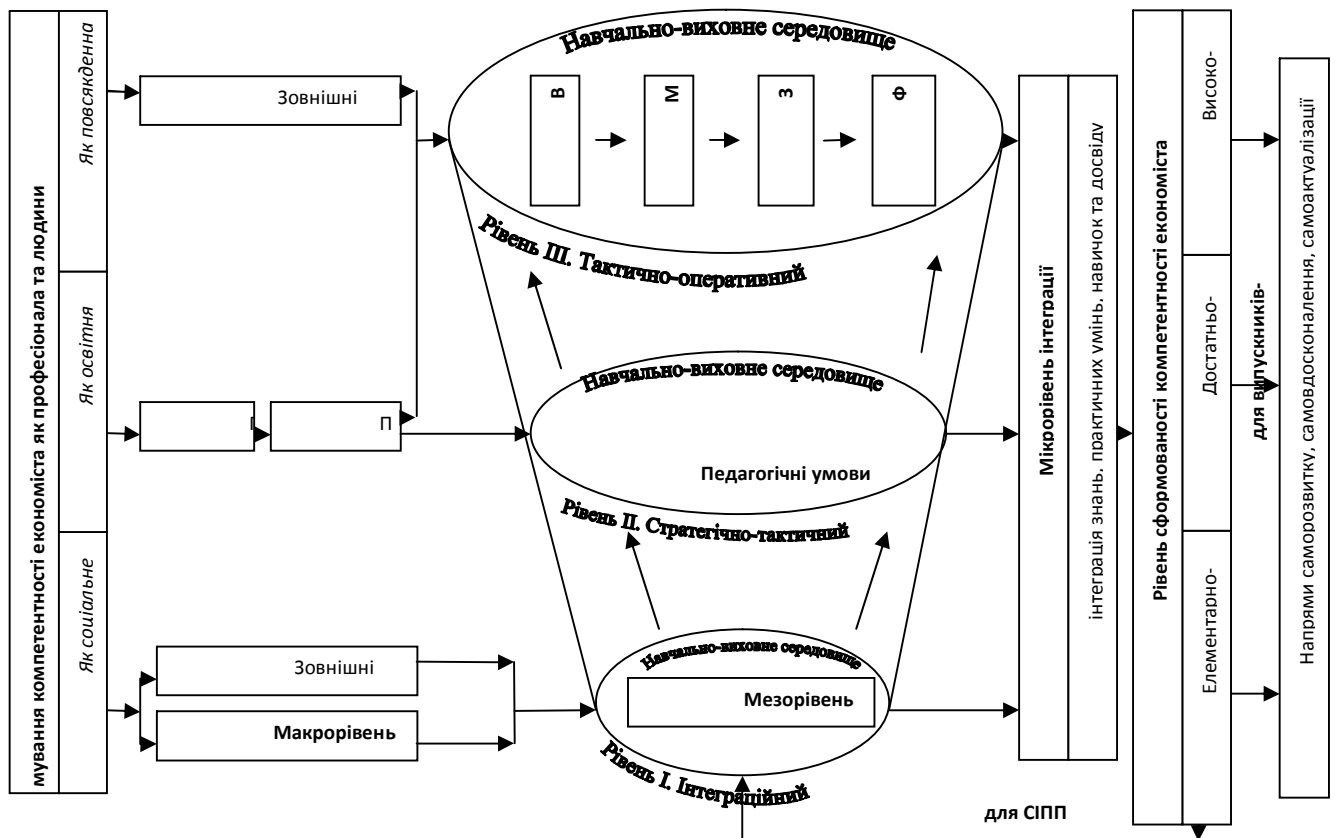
мування компетентності економіста як професіонала та людини

Як повсякденна

Як освітня

Як соціальне

Зовнішні

І

П

Зовнішні

Макрорівень

Навчально-виховне середовище

В

М

З

Ф

Рівень ІІІ. Тактично-оперативний

Навчально-виховне середовище

Педагогічні умови

Рівень ІІ. Стратегічно-тактичний

Навчально-виховне середовище

Мезорівень

Рівень І. Інтеграційний

для СІПП

Мікрорівень інтеграції

інтеграція знань, практичних умінь, навичок та досвіду

Рівень сформованості компетентності економіста

Високо-

Достатньо-

Елементарно-

для випускників-

Напрями саморозвитку, самовдосконалення, самоактуалізації